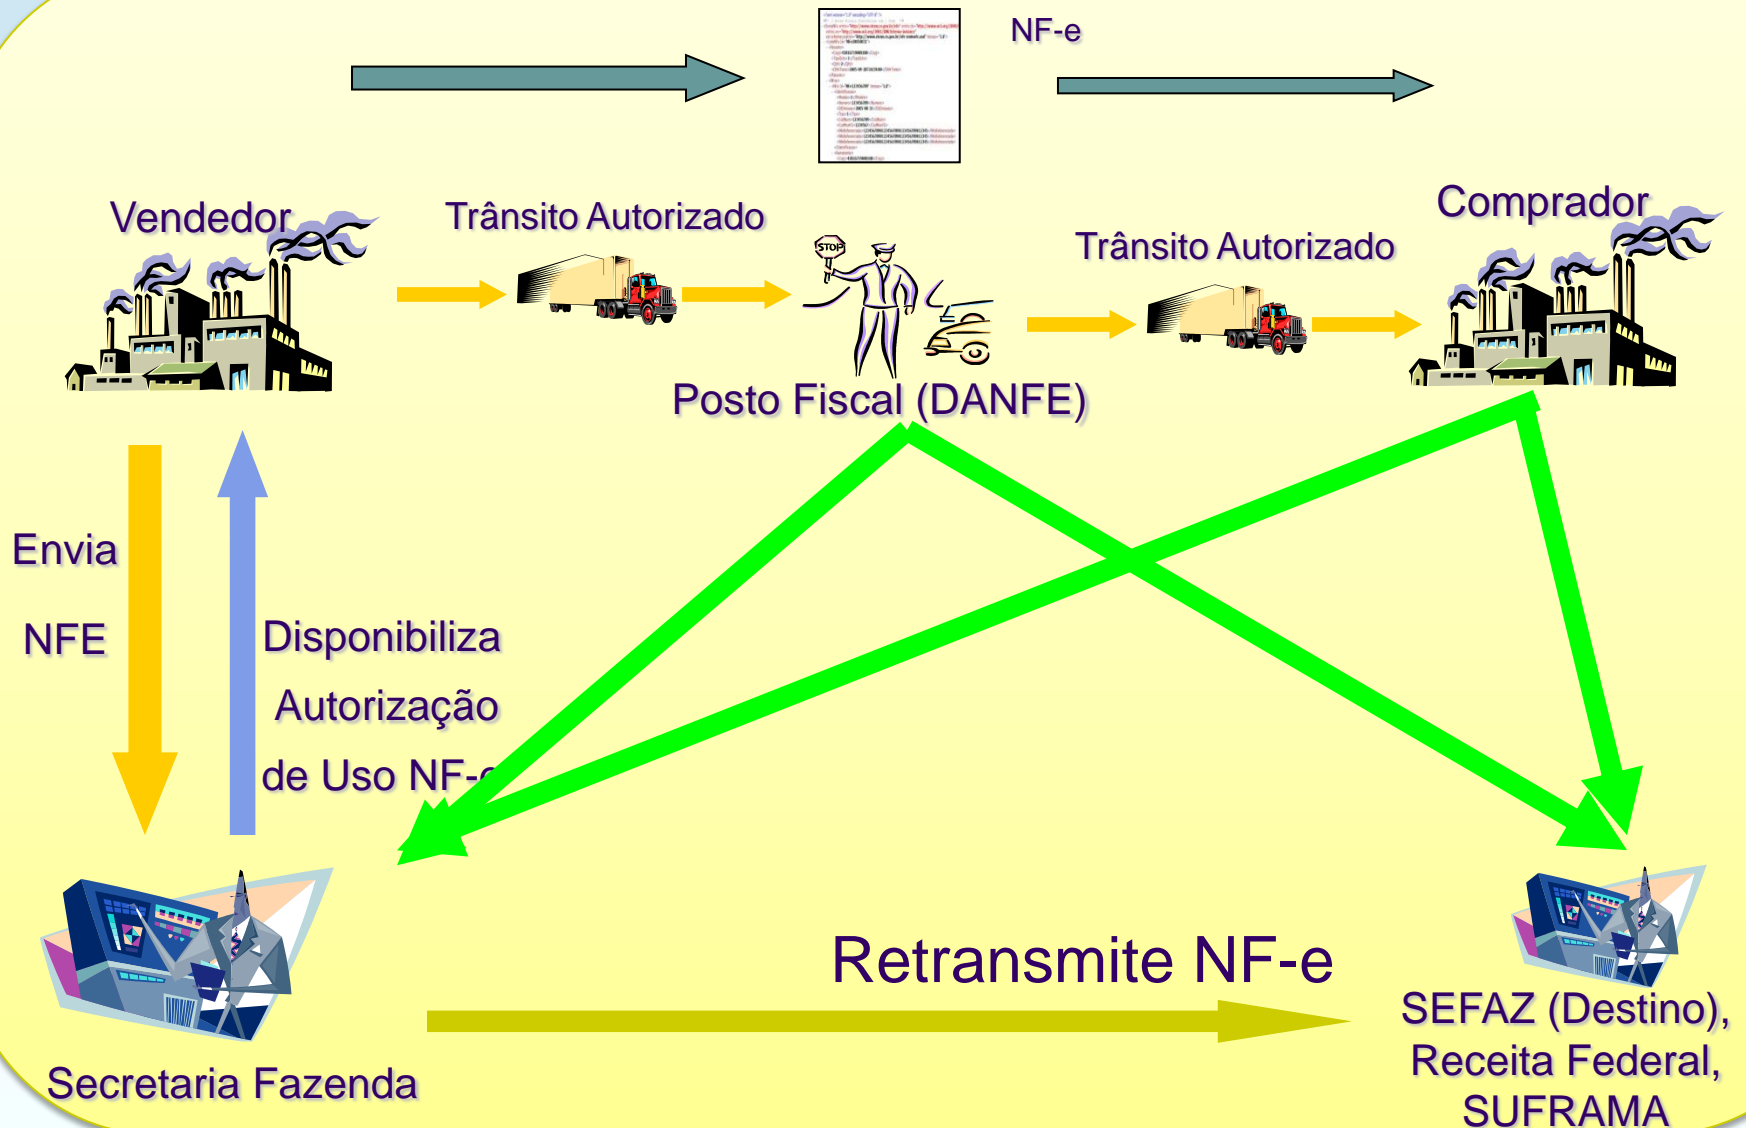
NF-e

Vendedor

Trânsito Autorizado

STOP

Comprador

Trânsito Autorizado

Posto Fiscal (DANFE)

Envia

NFE

Disponibiliza

Autorização

de Uso NF-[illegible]

Retransmite NF-e

Secretaria Fazenda

SEFAZ (Destino), Receita Federal, SUFRAMA